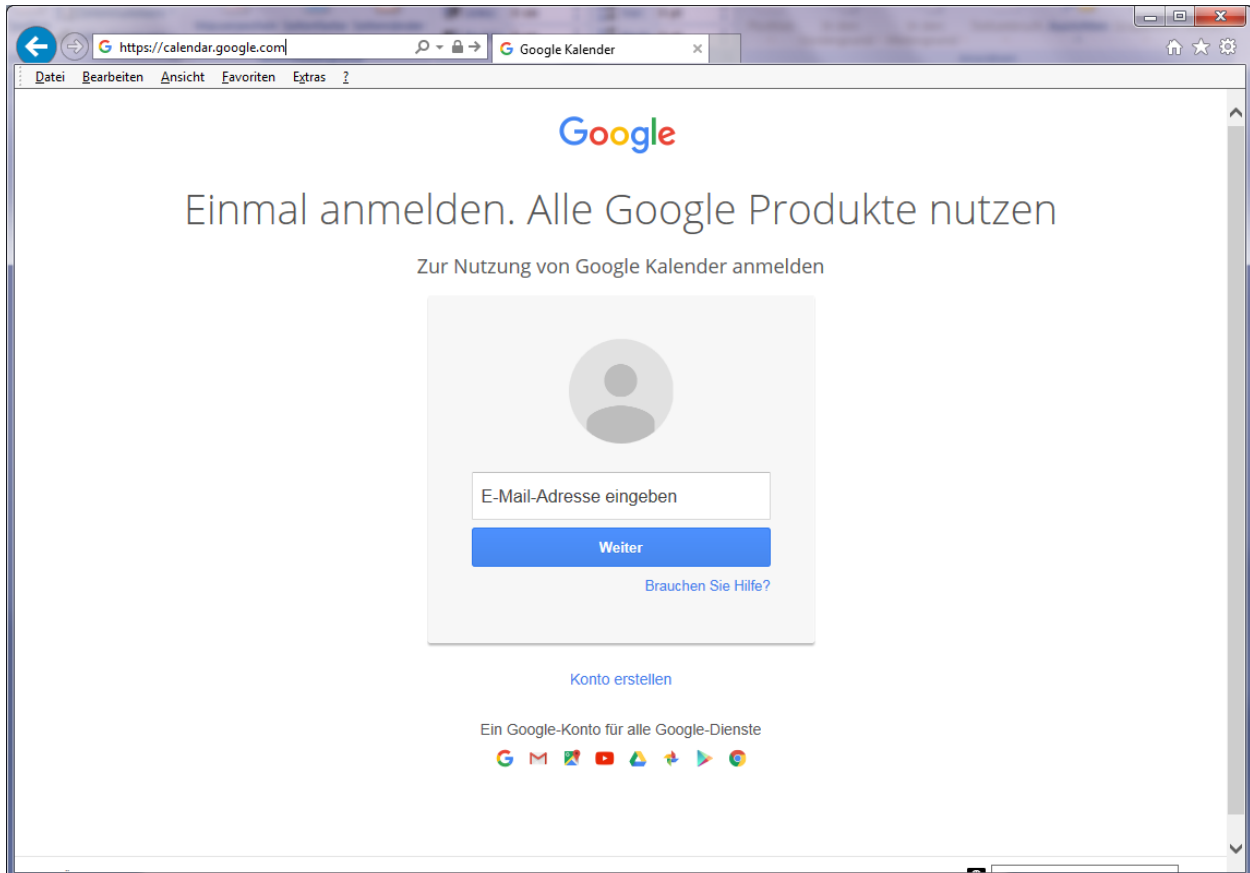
https://calendar.google.com
Google Kalender
Datei Bearbeiten Ansicht Favoriten Extras ?

Google

Einmal anmelden. Alle Google Produkte nutzen

Zur Nutzung von Google Kalender anmelden

E-Mail-Adresse eingeben

Weiter

Brauchen Sie Hilfe?

Konto erstellen

Ein Google-Konto für alle Google-Dienste